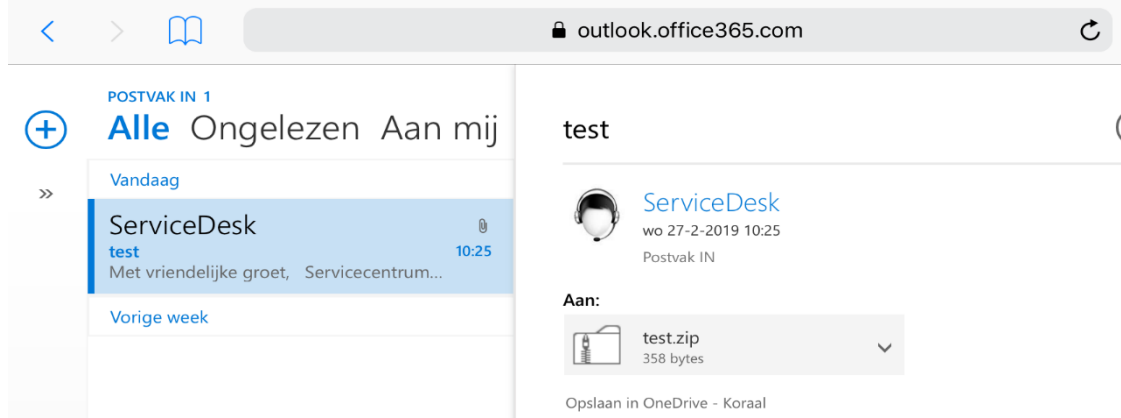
outlook.office365.com

POSTVAK IN 1
Alle Ongelezen Aan mij

»

Vandaag

ServiceDesk
test 10:25
Met vriendelijke groet, Servicecentrum...

Vorige week

test

ServiceDesk
wo 27-2-2019 10:25
Postvak IN

Aan:

test.zip
358 bytes

Opslaan in OneDrive - Koraal